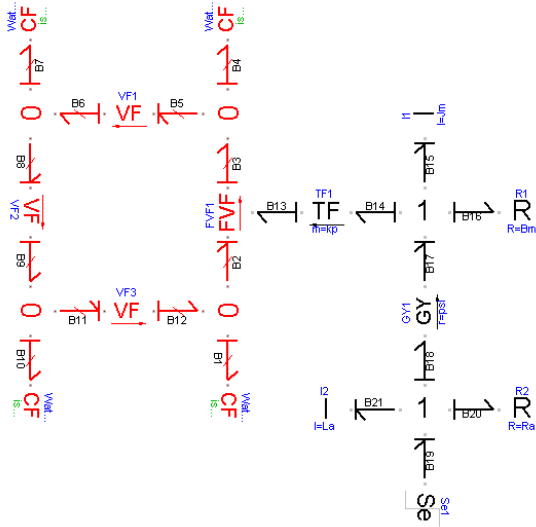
Wat... CF is...
Wat... CF is...
B7
B4
VF1
0 B6 VF B5 0
I1
I I=Jm
B8
B3
B15
VF2 VF
FVF1 FVF
B13 TF1 TF B14 1 B16 R1 R
m=kp
R=Bm
B9
B2
B17
VF3
0 B11 VF B12 0
GY1 GY r=psi
B10
B1
B18
I2
Wat... CF is...
Wat... CF is...
I B21 1 B20 R2 R
I=La
R=Ra
B19
Se Se1